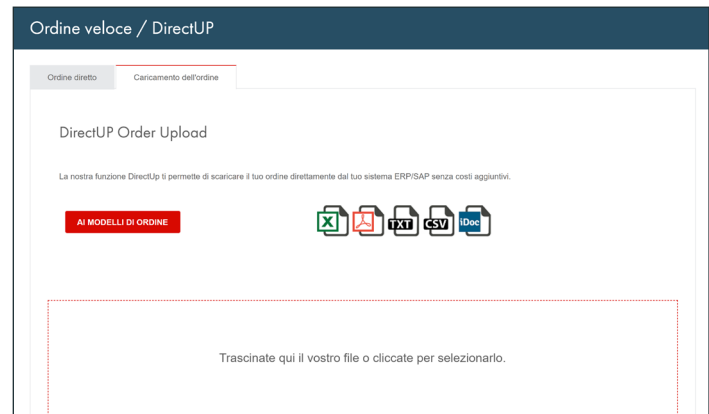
Ordine veloce / DirectUP

Ordine diretto

Caricamento dell'ordine

DirectUP Order Upload

La nostra funzione DirectUp ti permette di scaricare il tuo ordine direttamente dal tuo sistema ERP/SAP senza costi aggiuntivi.

AI MODELLI DI ORDINE

X TXT CSV iDoc

Trascinate qui il vostro file o cliccate per selezionarlo.